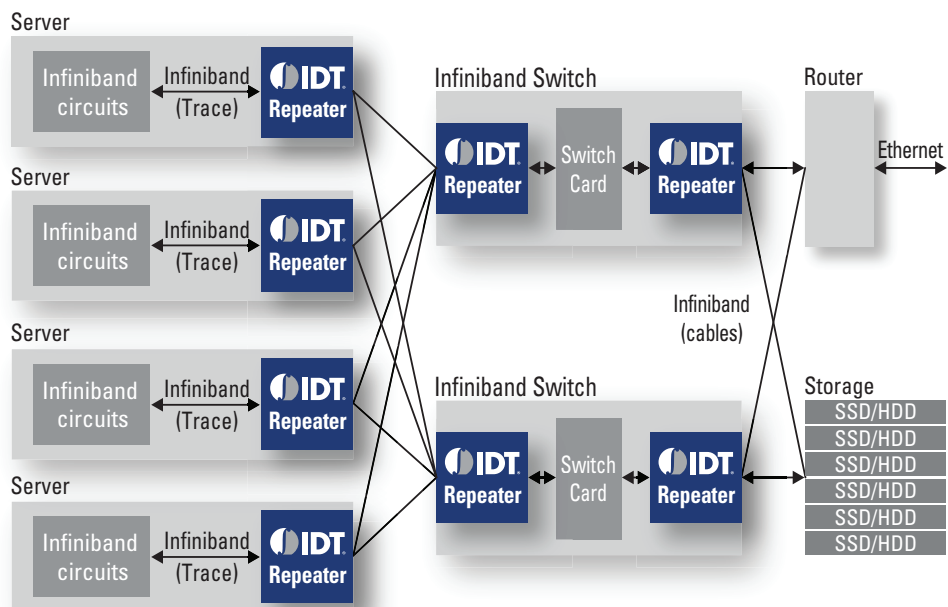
Server

Infiniband circuits

Infiniband (Trace)

IDT Repeater

Server

Infiniband circuits

Infiniband (Trace)

IDT Repeater

Server

Infiniband circuits

Infiniband (Trace)

IDT Repeater

Server

Infiniband circuits

Infiniband (Trace)

IDT Repeater

Infiniband Switch

IDT Repeater

Switch Card

IDT Repeater

Infiniband Switch

IDT Repeater

Switch Card

IDT Repeater

Router

Ethernet

Infiniband (cables)

Storage

SSD/HDD

SSD/HDD

SSD/HDD

SSD/HDD

SSD/HDD

SSD/HDD